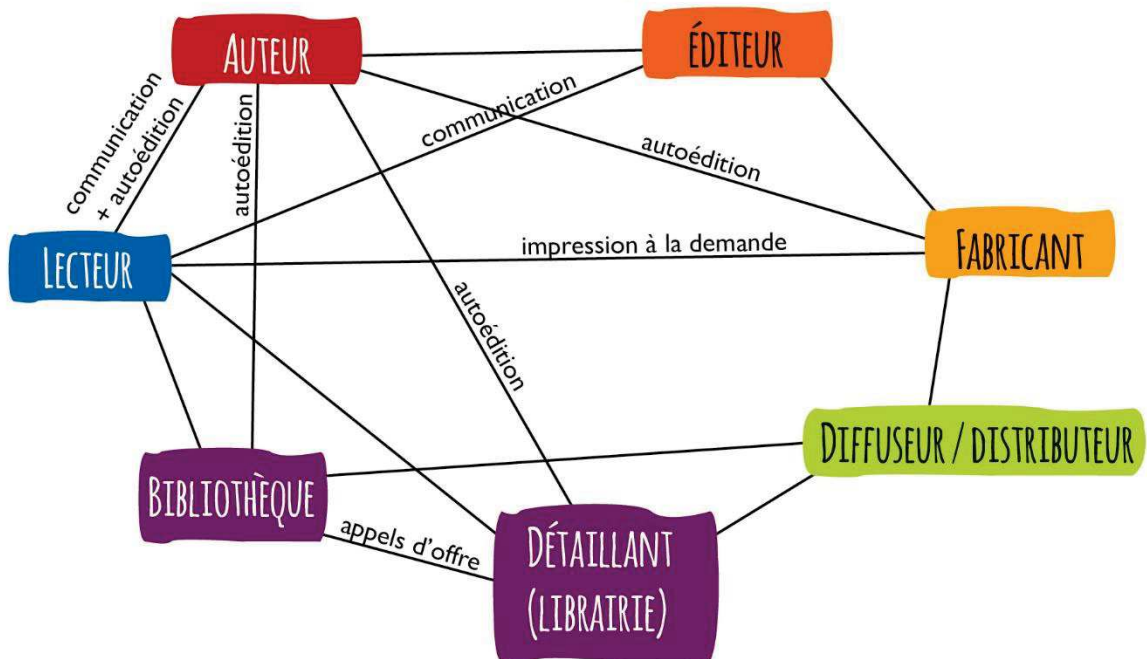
AUTEUR

ÉDITEUR

communication + autoédition

autoédition

communication

autoédition

LECTEUR

impression à la demande

FABRICANT

autoédition

DIFFUSEUR / DISTRIBUTEUR

BIBLIOTHÈQUE

appels d'offre

DÉTAILLANT (LIBRAIRIE)